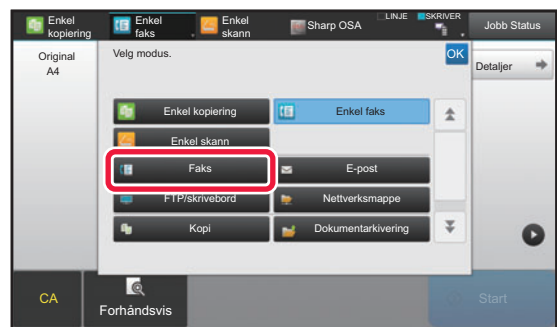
Enkel kopiering
Enkel faks
Enkel skann
Sharp OSA
LINJE
SKRIVER
Jobb Status

Original
A4

Velg modus.
OK
Detaljer

Enkel kopiering
Enkel faks
Enkel skann
Faks
E-post
FTP/skrivebord
Nettverksmappe
Kopi
Dokumentarkivering

CA
Forhåndsvis
Start